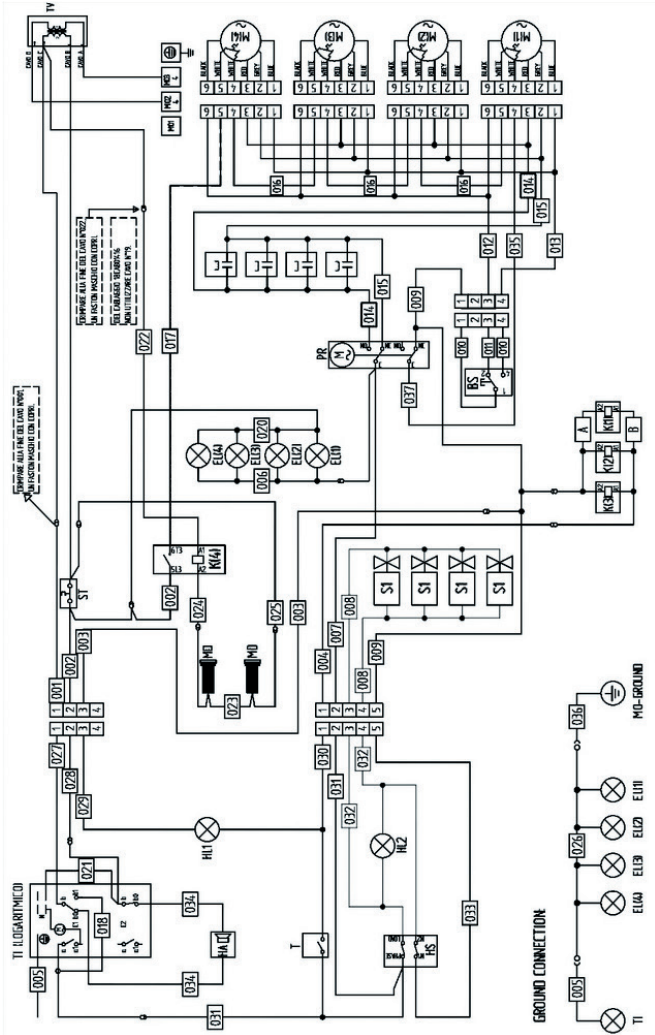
TV
EV1 B
EV1 T
EV2 T
EV2 B
MO1 L
MO2 L
MO
MG(4)
MG(3)
MG(2)
MG(1)
BLACK
WHITE
RED
GREY
BLK
6 5 4 3 2 1
016
016
016
014
015
012
035
013
TERMINARE ALLA FINE DEL CAVO N°027 UN FASTON MASCHIO CON COPRI.
DEL CABLAGGIO 98160676 NON UTILIZZARE CAVO N°79.
022
017
015
014
009
PR
M
NC
NO
1 2 3 4
1 2 3 4
010
011
010
037
RS
A
B
K(1)
K(2)
K(3)
TERMINARE ALLA FINE DEL CAVO N°001 UN FASTON MASCHIO CON COPRI.
EL(4)
EL(3)
EL(2)
EL(1)
020
006
K(4)
S13
S14
A1
A2
ST
002
024
025
003
MO
MO
023
S1
S1
S1
S1
004
007
008
009
008
001
002
003
1 2 3 4
1 2 3 4 5
1 2 3 4 5
027
028
029
030
031
032
032
HL1
HL2
033
TI LOGARITMICO
021
018
034
034
HA
T
HS
005
031
GROUND CONNECTION
005
TI
EL(4)
EL(3)
EL(2)
EL(1)
026
036
MO-GROUND